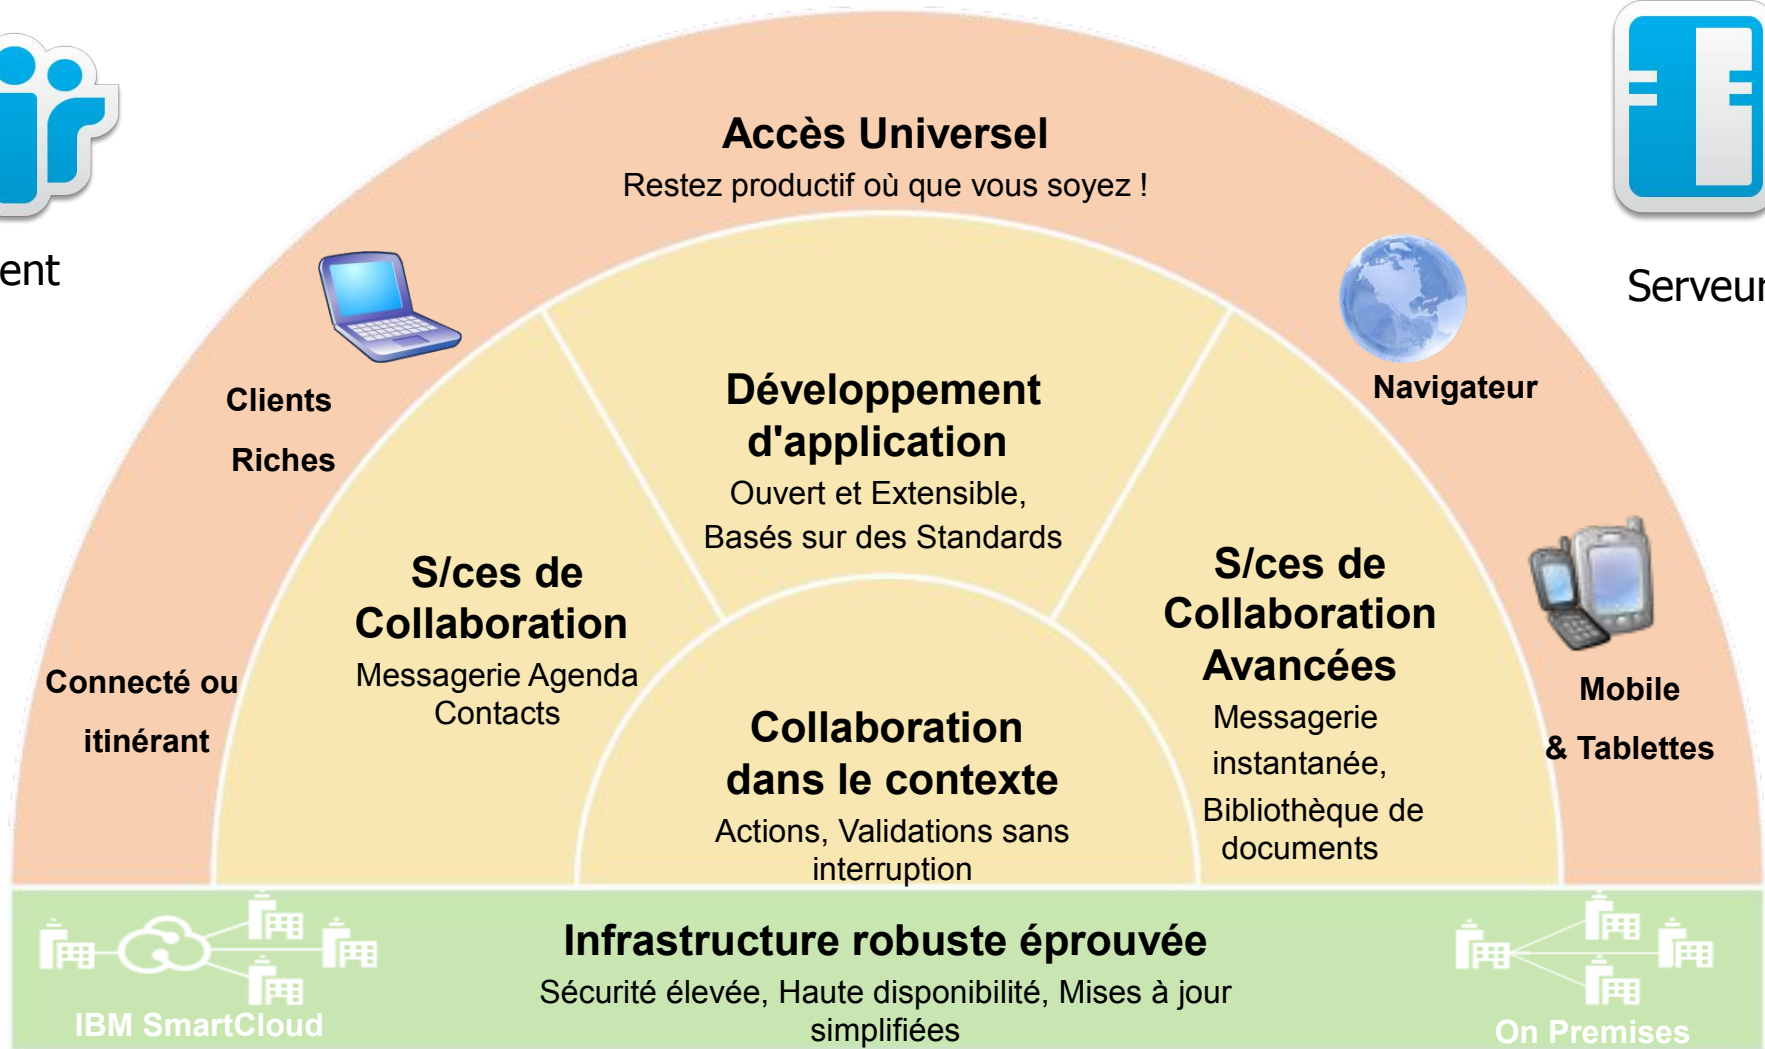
ent

Serveur

Accès Universel

Restez productif où que vous soyez !

Clients

Riches

Navigateur

Développement d'application

Ouvert et Extensible, Basés sur des Standards

S/ces de Collaboration

Messagerie Agenda Contacts

S/ces de Collaboration Avancées

Messagerie instantanée, Bibliothèque de documents

Connecté ou

itinérant

Mobile

& Tablettes

Collaboration dans le contexte

Actions, Validations sans interruption

Infrastructure robuste éprouvée

Sécurité élevée, Haute disponibilité, Mises à jour simplifiées

IBM SmartCloud

On Premises